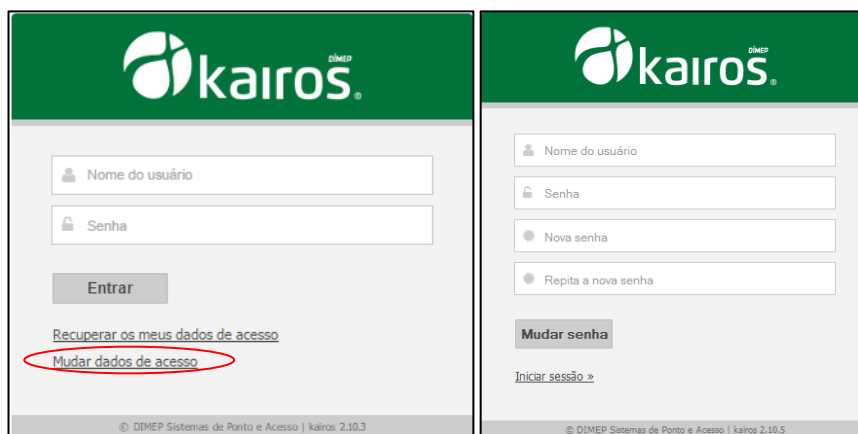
DIMEP kairos®

Nome do usuário

Senha

Entrar

Recuperar os meus dados de acesso

Mudar dados de acesso

© DIMEP Sistemas de Ponto e Acesso | kairos 2.10.3

DIMEP kairos®

Nome do usuário

Senha

Nova senha

Repita a nova senha

Mudar senha

Iniciar sessão »

© DIMEP Sistemas de Ponto e Acesso | kairos 2.10.5